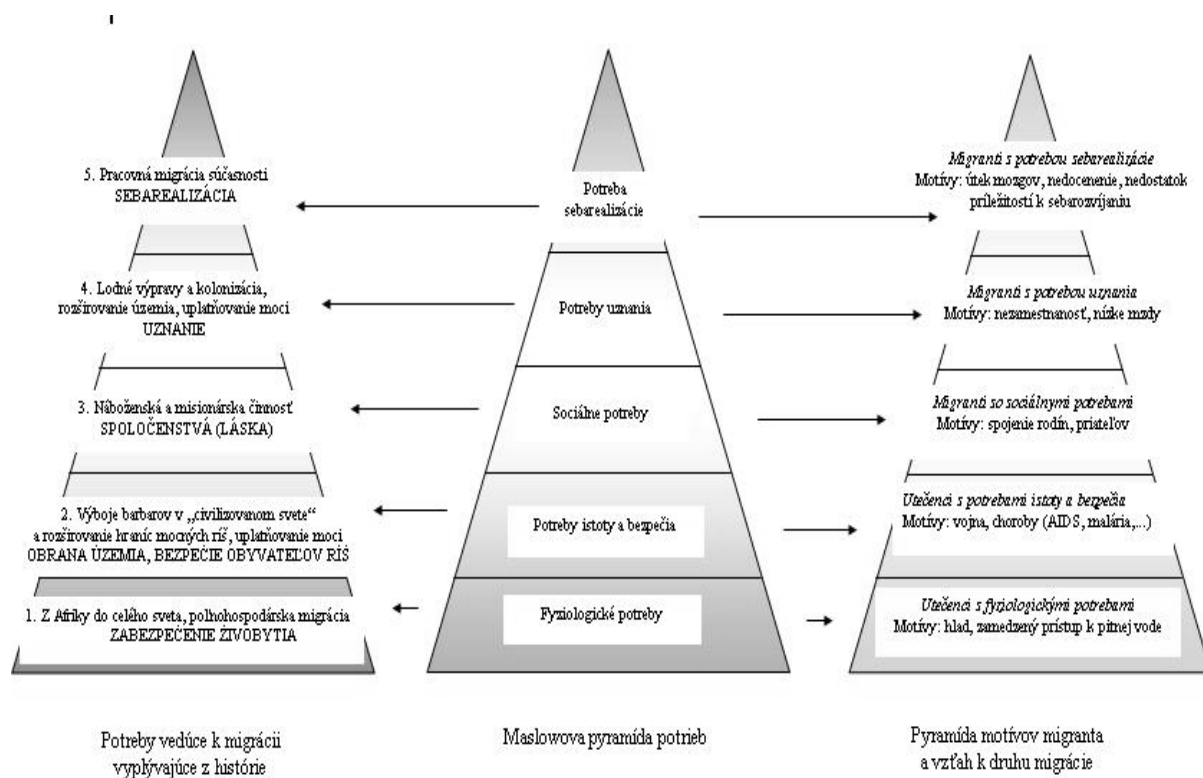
5. Pracovná migrácia súčasnosti
SEBAREALIZÁCIA

4. Lodné výpravy a kolonizácia, rozširovanie územia, uplatňovanie moci
UZNANIE

3. Náboženská a misionárska činnosť
SPOLOČENSTVÁ (LÁSKA)

2. Výboje barbarov v „civilizovanom svete" a rozširovanie hraníc mocných ríš, uplatňovanie moci
OBRANA ÚZEMIA, BEZPEČIE OBYVATEĽOV RÍŠ

1. Z Afriky do celého sveta, polnohospodárska migrácia
ZABEZPEČENIE ŽIVOBYTIA

Potreby vedúce k migrácii vyplývajúce z histórie

Potreba sebarealizácie

Potreby uznania

Sociálne potreby

Potreby istoty a bezpečia

Fyziologické potreby

Maslowova pyramída potrieb

Migranti s potrebou sebarealizácie
Motívy: útek mozgov, nedocenenie, nedostatok príležitostí k sebarozvíjaniu

Migranti s potrebou uznania
Motívy: nezamestnanosť, nízke mzdy

Migranti so sociálnymi potrebami
Motívy: spojenie rodín, priateľov

Utečenci s potrebami istoty a bezpečia
Motívy: vojna, choroby (AIDS, malária,...)

Utečenci s fyziologickými potrebami
Motívy: hlad, zamedzený prístup k pitnej vode

Pyramída motívov migranta a vzťah k druhu migrácie